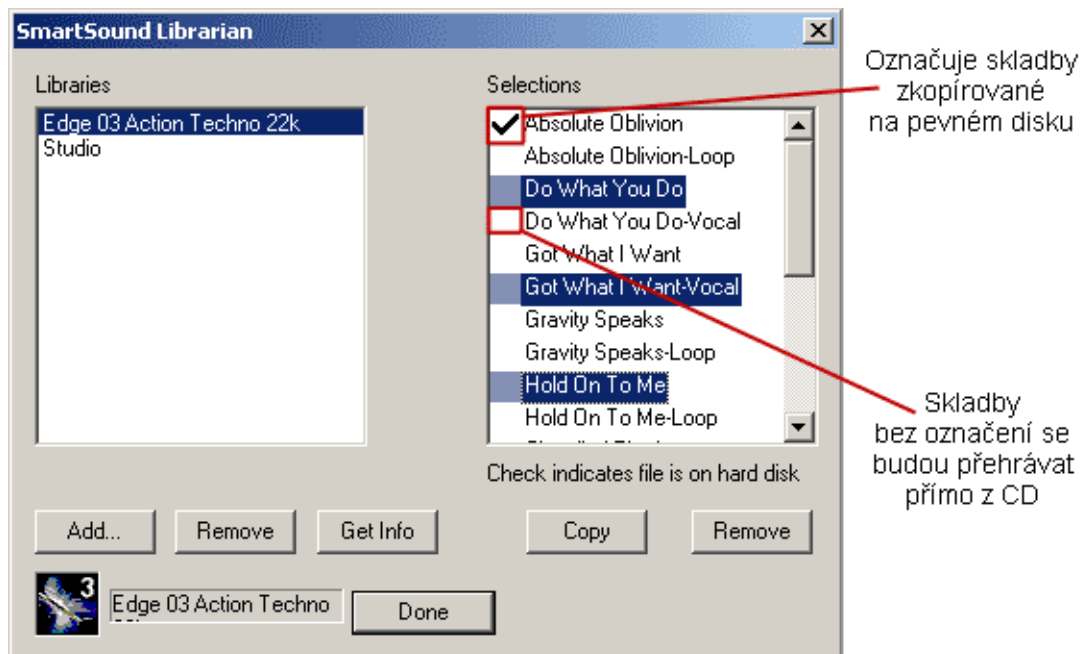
SmartSound Librarian

Libraries

Edge 03 Action Techno 22k
Studio

Selections

Absolute Oblivion
Absolute Oblivion-Loop
Do What You Do
Do What You Do-Vocal
Got What I Want
Got What I Want-Vocal
Gravity Speaks
Gravity Speaks-Loop
Hold On To Me
Hold On To Me-Loop
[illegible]

Check indicates file is on hard disk

Add...
Remove
Get Info
Copy
Remove

3
Edge 03 Action Techno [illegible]
Done

Označuje skladby zkopírované na pevném disku

Skladby bez označení se budou přehrávat přímo z CD